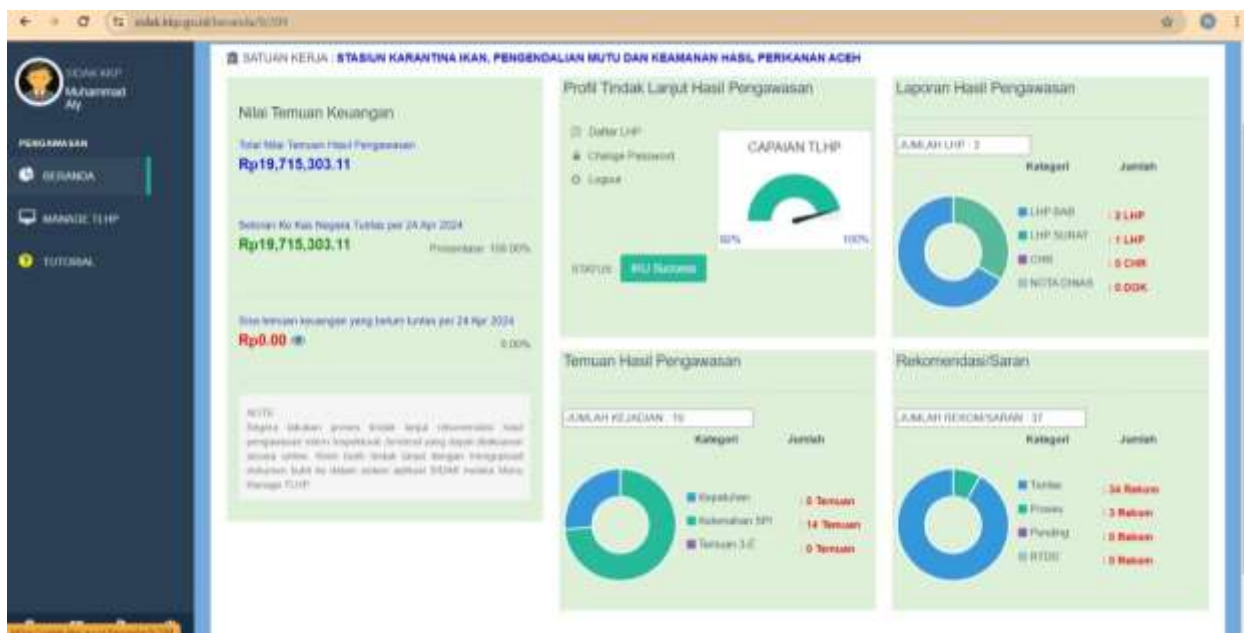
SIDAK KKP
Muhammad Aly

PENGAWASAN
BERANDA
MANAGE TLHP
TUTORIAL

SATUAN KERJA : STASIUN KARANTINA IKAN, PENGENDALIAN MUTU DAN KEAMANAN HASIL PERIKANAN ACEH

Nilai Temuan Keuangan

Total Nilai Temuan Hasil Pengawasan
Rp19,715,303.11

Setoran Ke Kas Negara Tuntas per 24 Apr 2024
Rp19,715,303.11
Prosentase: 100.00%

Sisa temuan keuangan yang belum tuntas per 24 Apr 2024
Rp0.00
0.00%

NOTE:
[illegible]

Profil Tindak Lanjut Hasil Pengawasan

Daftar LHP
Change Password
Logout

CAPAIAN TLHP
50%
100%

STATUS
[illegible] Success

Laporan Hasil Pengawasan

JUMLAH LHP : 3

| Kategori | Jumlah |
|---|---|
| LHP BAB | : 2 LHP |
| LHP SURAT | : 1 LHP |
| CHR | : 0 CHR |
| NOTA DINAS | : 0 DOK |

Temuan Hasil Pengawasan

JUMLAH KEJADIAN : 16

| Kategori | Jumlah |
|---|---|
| Kepatuhan | : 0 Temuan |
| Kelemahan SPI | : 14 Temuan |
| Temuan 3 E | : 0 Temuan |

Rekomendasi/Saran

JUMLAH REKOM/SARAN : 37

| Kategori | Jumlah |
|---|---|
| Tuntas | : 34 Rekom |
| Proses | : 3 Rekom |
| Pending | : 0 Rekom |
| RTDD | : 0 Rekom |